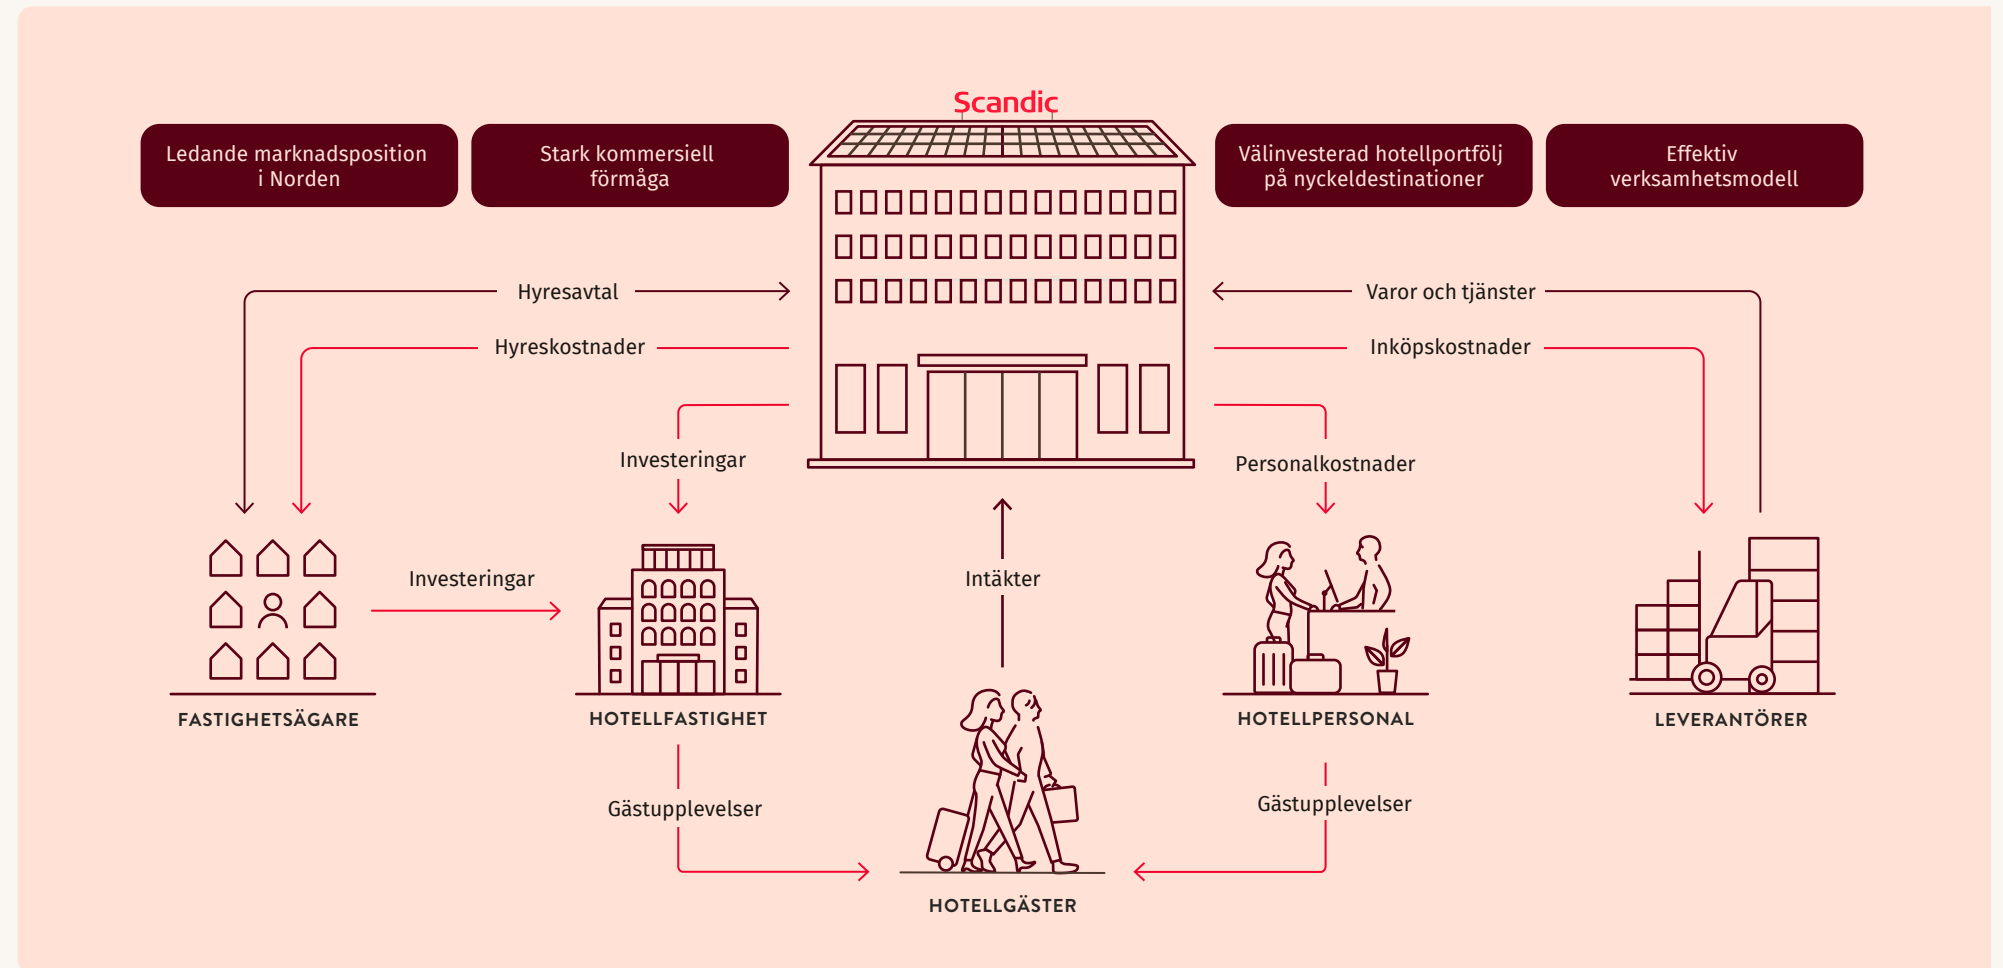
Ledande marknadsposition i Norden

Stark kommersiell förmåga

Scandic

Välinvesterad hotellportfölj på nyckeldestinationer

Effektiv verksamhetsmodell

Hyresavtal

Hyreskostnader

Varor och tjänster

Inköpskostnader

Investeringar

Personalkostnader

Investeringar

Intäkter

FASTIGHETSÄGARE

HOTELLFASTIGHET

HOTELLPERSONAL

LEVERANTÖRER

Gästupplevelser

Gästupplevelser

HOTELLGÄSTER